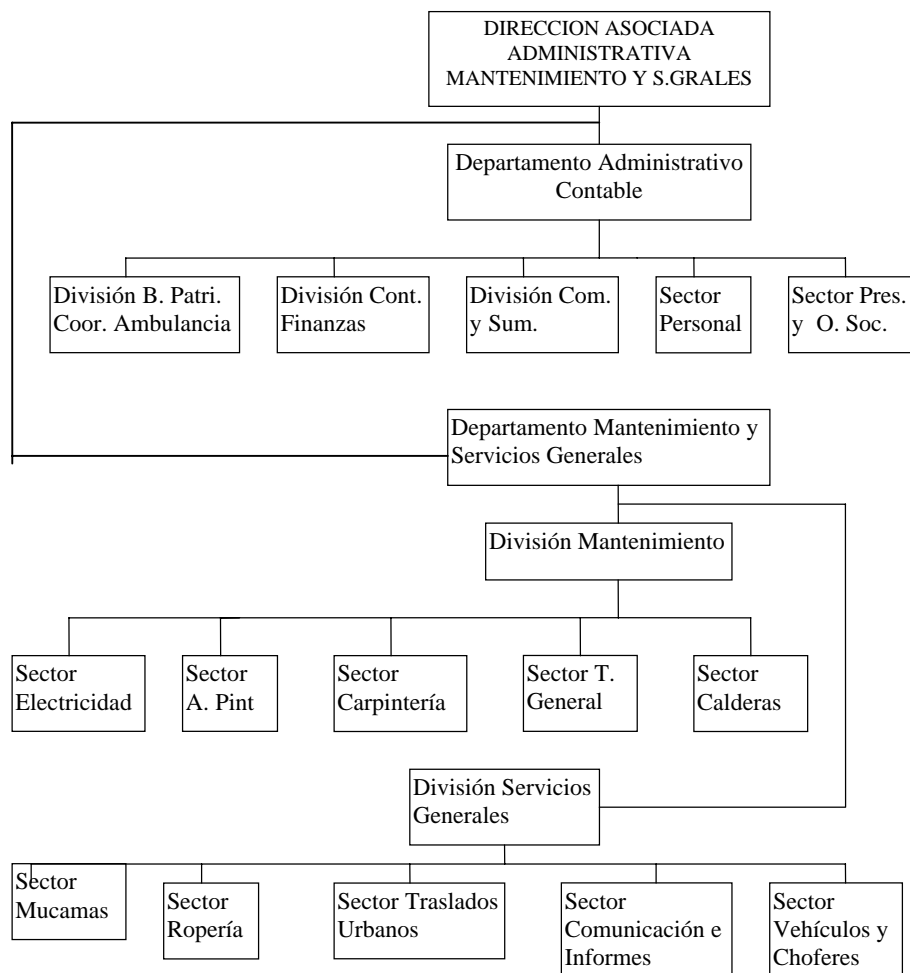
DIRECCION ASOCIADA ADMINISTRATIVA MANTENIMIENTO Y S.GRALES

Departamento Administrativo Contable

División B. Patri. Coor. Ambulancia

División Cont. Finanzas

División Com. y Sum.

Sector Personal

Sector Pres. y O. Soc.

Departamento Mantenimiento y Servicios Generales

División Mantenimiento

Sector Electricidad

Sector A. Pint

Sector Carpintería

Sector T. General

Sector Calderas

División Servicios Generales

Sector Mucamas

Sector Ropería

Sector Traslados Urbanos

Sector Comunicación e Informes

Sector Vehículos y Choferes